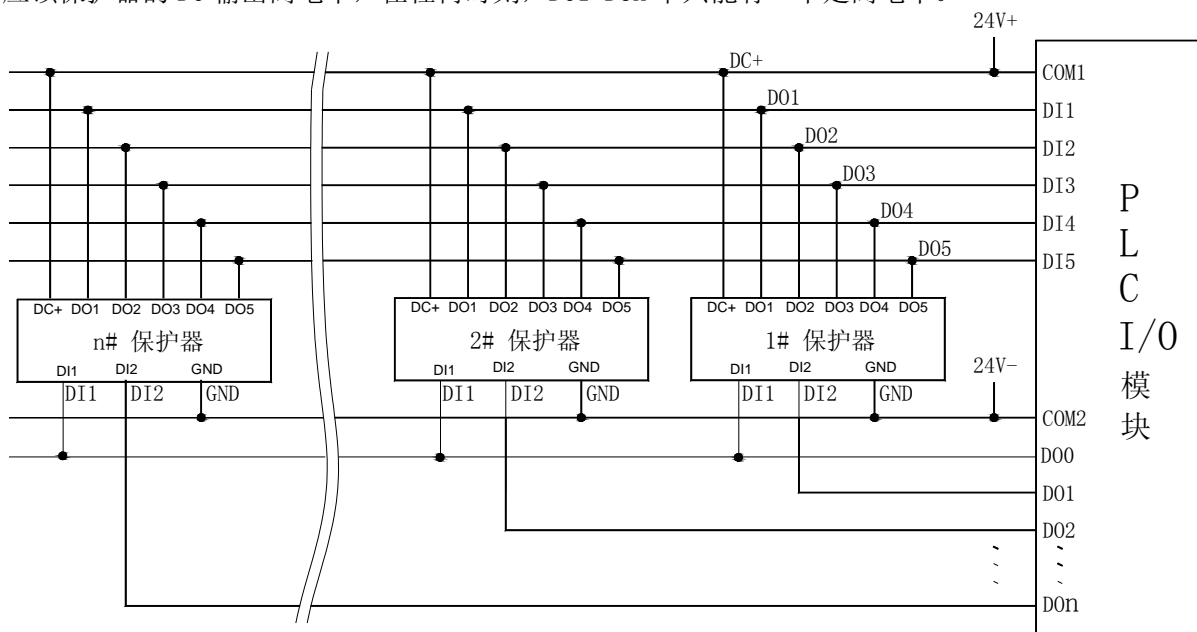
应该保护器的DO输出高电平，在任何时刻，DO1-DOn中只能有一个是高电平。

24V+

DC+
DO1
DO2
DO3
DO4
DO5

COM1
DI1
DI2
DI3
DI4
DI5

P
L
C
I/O
模
块

DC+ DO1 DO2 DO3 DO4 DO5
n# 保护器
DI1 DI2 GND
DI1 DI2 GND

DC+ DO1 DO2 DO3 DO4 DO5
2# 保护器
DI1 DI2 GND
DI1 DI2 GND

DC+ DO1 DO2 DO3 DO4 DO5
1# 保护器
DI1 DI2 GND
DI1 DI2 GND

24V-

COM2
DO0
DO1
DO2
DOn